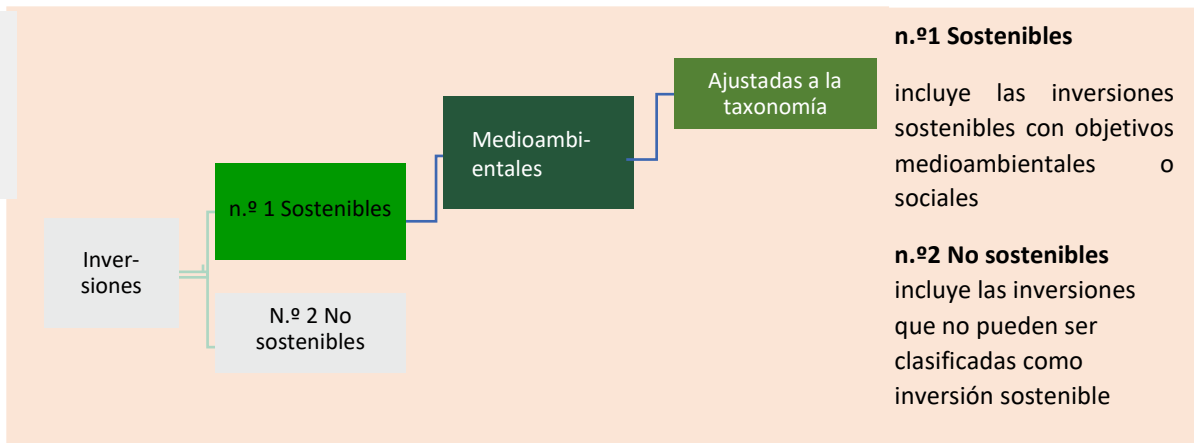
Ajustadas a la taxonomía

Medioambientales

n.º 1 Sostenibles

Inversiones

N.º 2 No sostenibles

**n.º1 Sostenibles**

incluye las inversiones sostenibles con objetivos medioambientales o sociales

**n.º2 No sostenibles**
incluye las inversiones que no pueden ser clasificadas como inversión sostenible